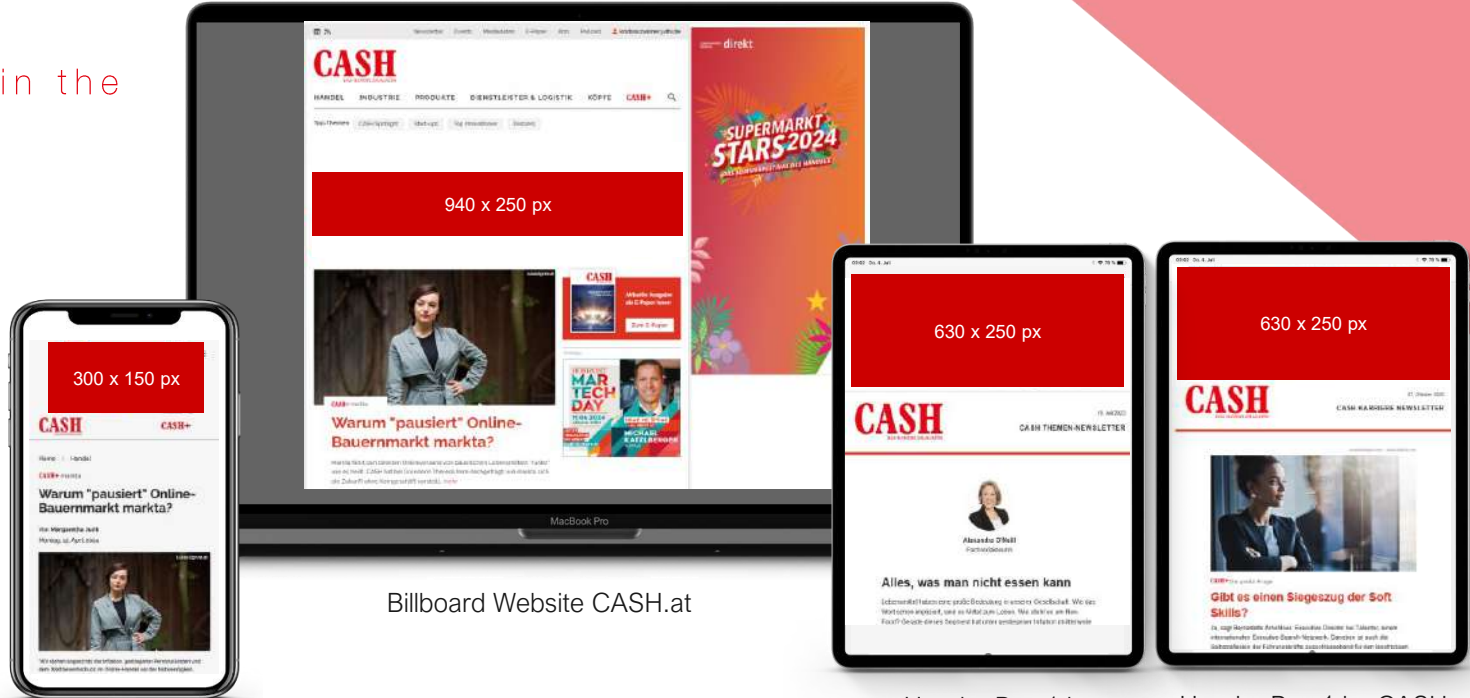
in the

CASH

HANDEL INDUSTRIE PRODUKTE DIENSTLEISTER & LOGISTIK KÖPFE CASH+

direkt

SUPERMARKT STARS 2024

940 x 250 px

CASH

Warum "pausiert" Online-Bauernmarkt markta?

MAR TECH DAY 2024

MICHAEL KATZLBERGER

MacBook Pro

Billboard Website CASH.at

300 x 150 px

CASH

CASH+

Warum "pausiert" Online-Bauernmarkt markta?

630 x 250 px

CASH

CASH THEMEN-NEWSLETTER

Alexandra O'Neill

Alles, was man nicht essen kann

630 x 250 px

CASH

CASH KARRIERE NEWSLETTER

Gibt es einen Siegeszug der Soft Skills?